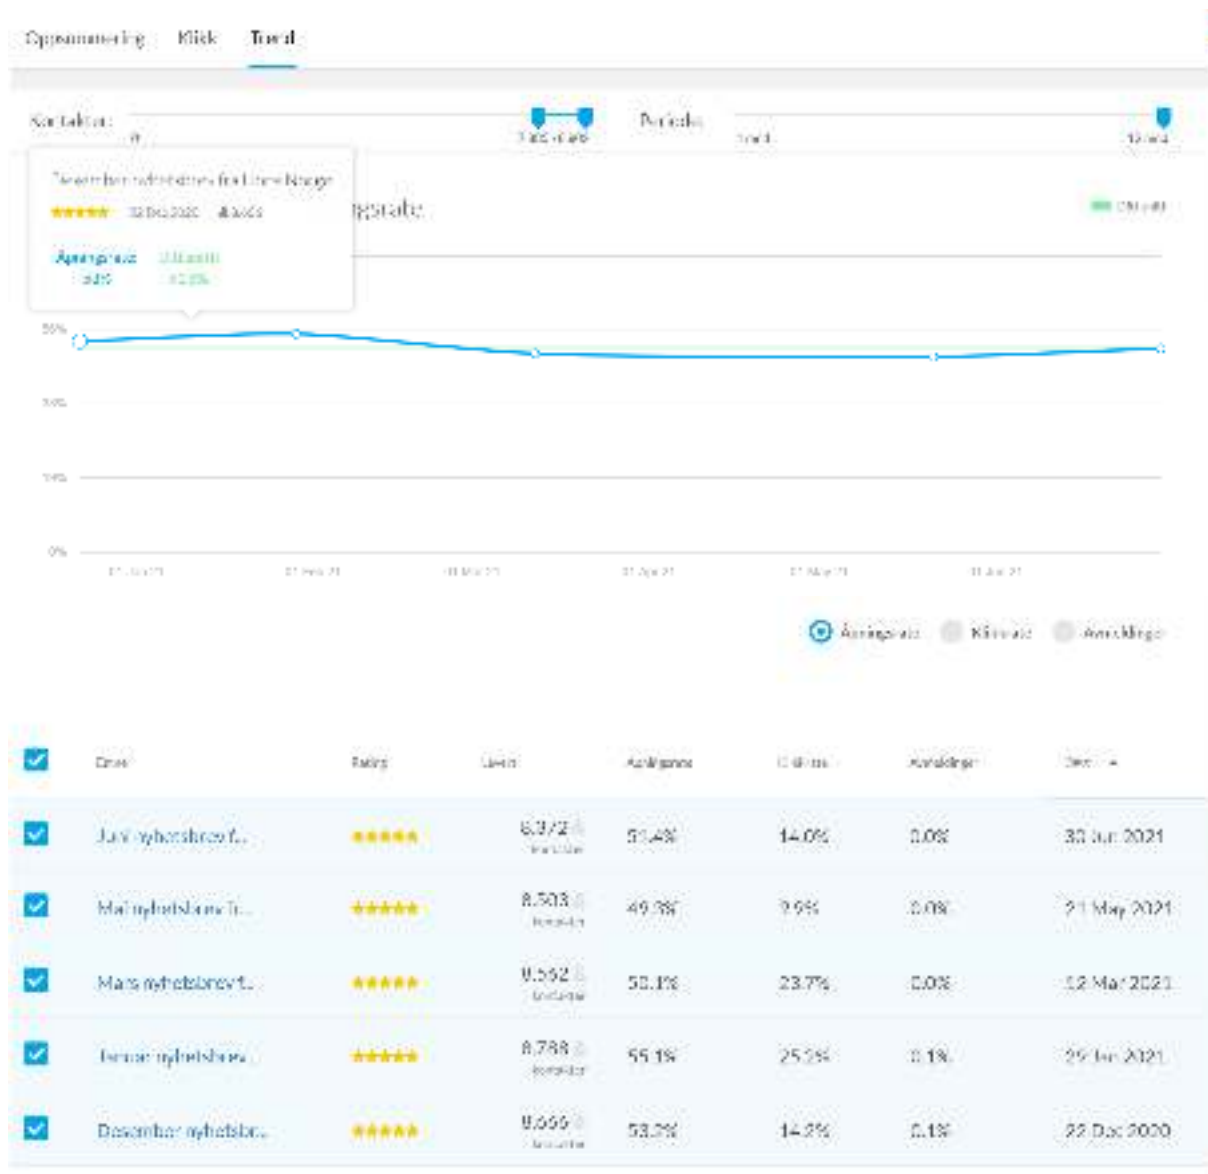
Oppsummering Klikk Trend

Kontakter: 0 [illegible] Periode: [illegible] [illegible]

Desember nyhetsbrev for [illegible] Norge
★★★★★ 22 Dec 2020 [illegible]

Åpningsrate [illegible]
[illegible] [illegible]

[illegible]rate

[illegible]

55%
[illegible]
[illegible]
0%

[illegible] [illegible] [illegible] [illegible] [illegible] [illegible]

Åpningsrate Klikkrate Avmeldinger

| | Emne | Rating | Levert | Åpningsrate | Klikkrate | Avmeldinger | Dato |
|---|---|---|---|---|---|---|---|
| ☑ | Juni nyhetsbrev f... | ★★★★★ | 8,372 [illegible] | 51.4% | 14.0% | 0.0% | 30 Jun 2021 |
| ☑ | Mai nyhetsbrev fr... | ★★★★★ | 8,503 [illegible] | 49.3% | 9.9% | 0.0% | 21 May 2021 |
| ☑ | Mars nyhetsbrev f... | ★★★★★ | 8,562 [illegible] | 50.1% | 23.7% | 0.0% | 12 Mar 2021 |
| ☑ | Januar nyhetsbrev... | ★★★★★ | 8,788 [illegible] | 55.1% | 25.2% | 0.1% | 29 Jan 2021 |
| ☑ | Desember nyhetsbr... | ★★★★★ | 8,659 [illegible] | 53.2% | 14.2% | 0.1% | 22 Dec 2020 |